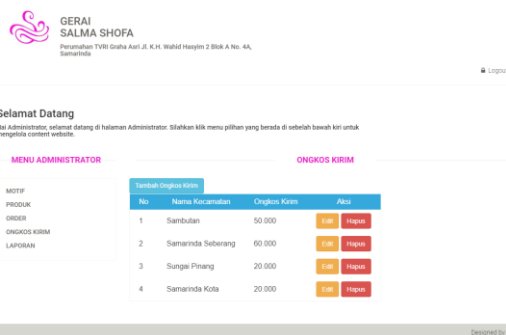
GERAI
SALMA SHOFA

Perumahan TVRI Graha Asri Jl. K.H. Wahid Hasyim 2 Blok A No. 4A, Samarinda

Logou

elamat Datang

ai Administrator, selamat datang di halaman Administrator. Silahkan klik menu pilihan yang berada di sebelah bawah kiri untuk engelola content website.

MENU ADMINISTRATOR

ONGKOS KIRIM

MOTIF
PRODUK
ORDER
ONGKOS KIRIM
LAPORAN

Tambah Ongkos Kirim

| No | Nama Kecamatan | Ongkos Kirim | Aksi |
|---|---|---|---|
| 1 | Sambutan | 50.000 | Edit Hapus |
| 2 | Samarinda Seberang | 60.000 | Edit Hapus |
| 3 | Sungai Pinang | 20.000 | Edit Hapus |
| 4 | Samarinda Kota | 20.000 | Edit Hapus |

Designed by